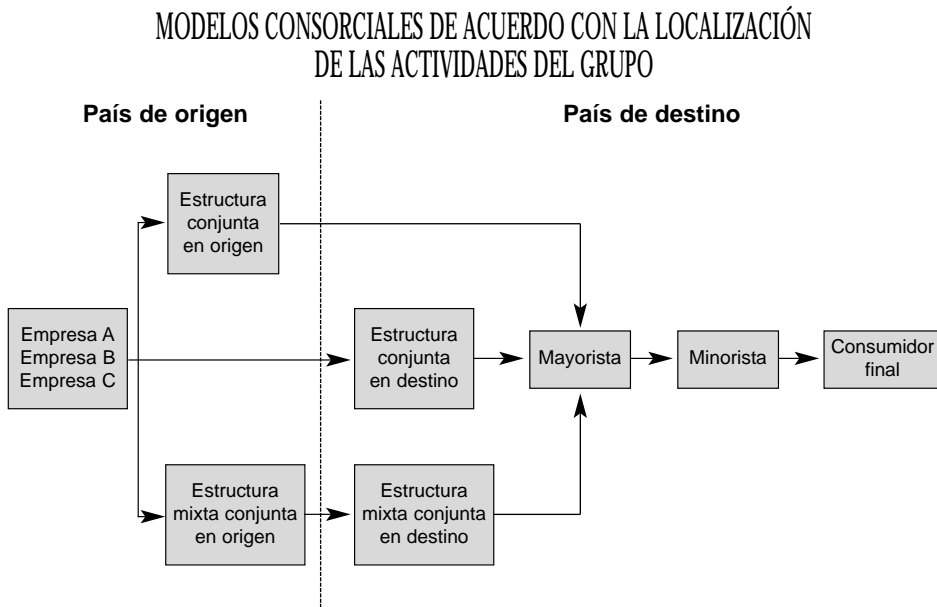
MODELOS CONSORCIALES DE ACUERDO CON LA LOCALIZACIÓN DE LAS ACTIVIDADES DEL GRUPO

País de origen

País de destino

Estructura conjunta en origen

Empresa A
Empresa B
Empresa C

Estructura conjunta en destino

Mayorista

Minorista

Consumidor final

Estructura mixta conjunta en origen

Estructura mixta conjunta en destino